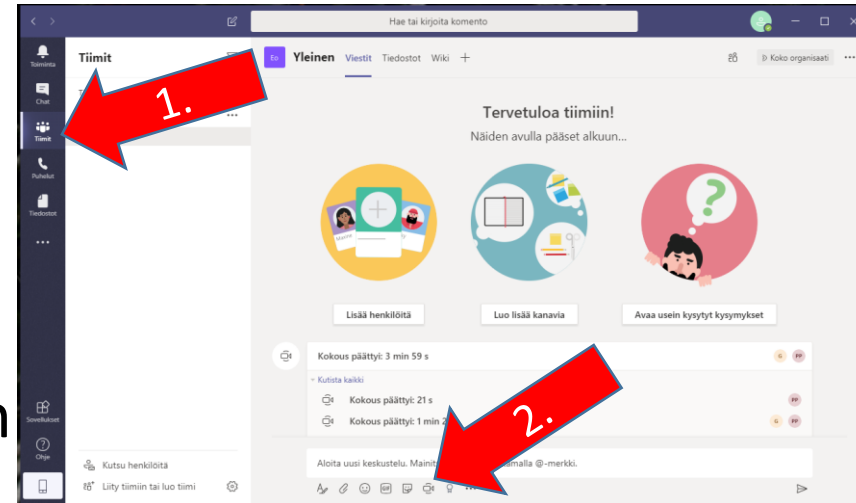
Hae tai kirjoita komento

Toiminta
Chat
Tiimit
Puhelut
Tiedostot
...
Sovellukset
Ohje

Tiimit

1.

Eo Yleinen Viestit Tiedostot Wiki +

Koko organisaati

Tervetuloa tiimiin!
Näiden avulla pääset alkuun...

Lisää henkilöitä
Luo lisää kanavia
Avaa usein kysytyt kysymykset

Kokous päättyi: 3 min 59 s
Kutista kaikki
Kokous päättyi: 21 s
Kokous päättyi: 1 min 2

2.

Kutsu henkilöitä
Liity tiimiin tai luo tiimi

Aloita uusi keskustelu. Mainit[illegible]malla @-merkki.